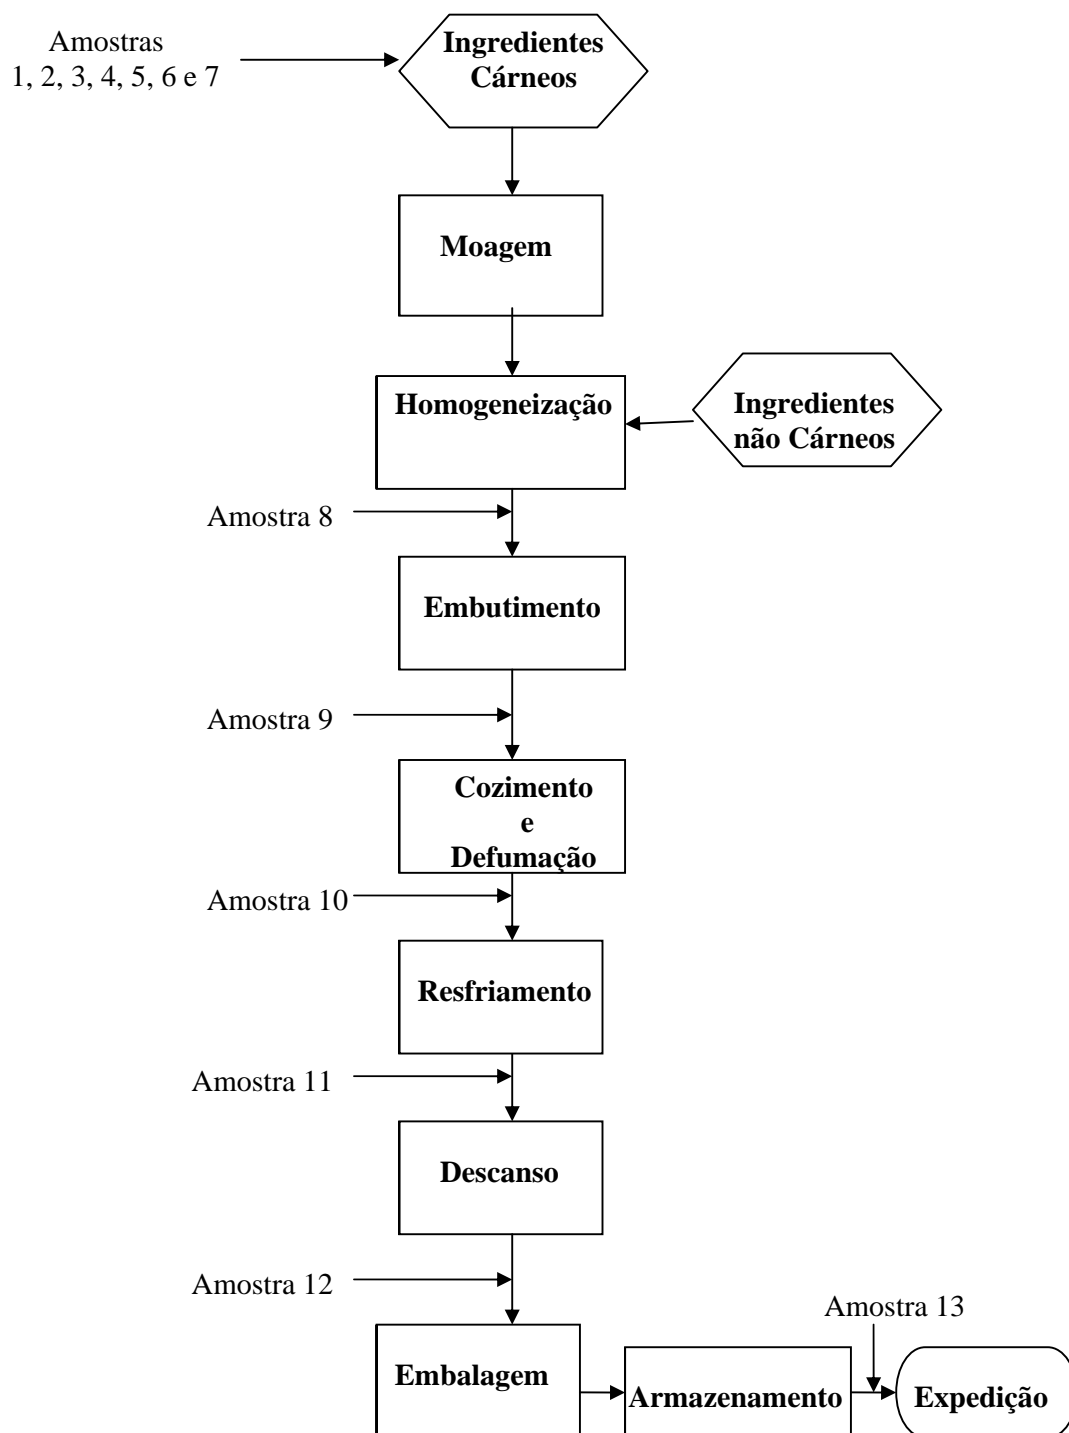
Amostras
1, 2, 3, 4, 5, 6 e 7

Ingredientes Cárneos

Moagem

Homogeneização

Ingredientes não Cárneos

Amostra 8

Embutimento

Amostra 9

Cozimento e Defumação

Amostra 10

Resfriamento

Amostra 11

Descanso

Amostra 12

Embalagem

Armazenamento

Amostra 13

Expedição